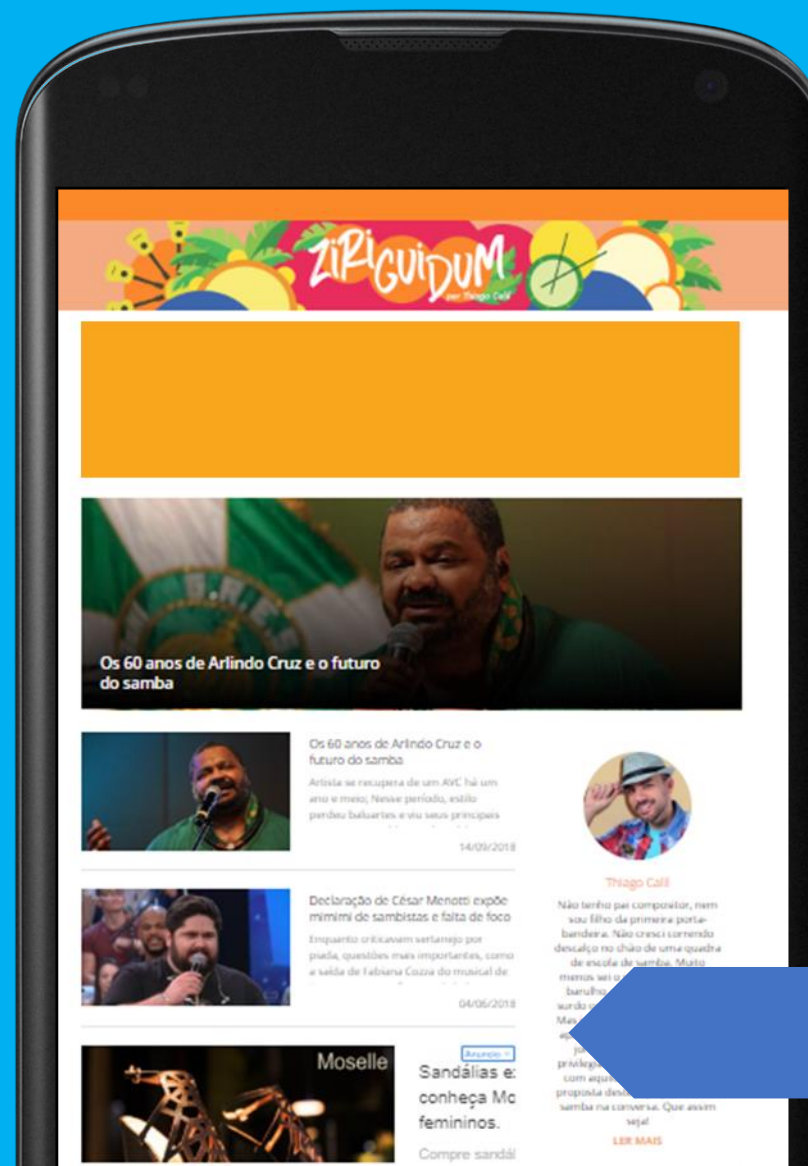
ZiRiGUiDUM
por Thiago Calil

Os 60 anos de Arlindo Cruz e o futuro do samba

Os 60 anos de Arlindo Cruz e o futuro do samba

Artista se recupera de um AVC há um ano e meio; Nesse período, estilo perdeu baluartes e viu seus principais

14/09/2018

Declaração de César Menotti expõe mimimi de sambistas e falta de foco

Enquanto criticavam sertanejo por piada, questões mais importantes, como a saída de Fabiana Cozza do musical de

04/06/2018

Moselle

Anúncio

Sandálias e: conheça Mo femininos.

Compre sandál

Thiago Calil

Não tenho pai compositor, nem sou filho da primeira porta-bandeira. Não cresci correndo descalço no chão de uma quadra de escola de samba. Muito menos sei o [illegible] barulho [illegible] surdo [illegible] Mas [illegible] privileg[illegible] com aqui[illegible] proposta des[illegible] samba na conversa. Que assim seja!

LER MAIS